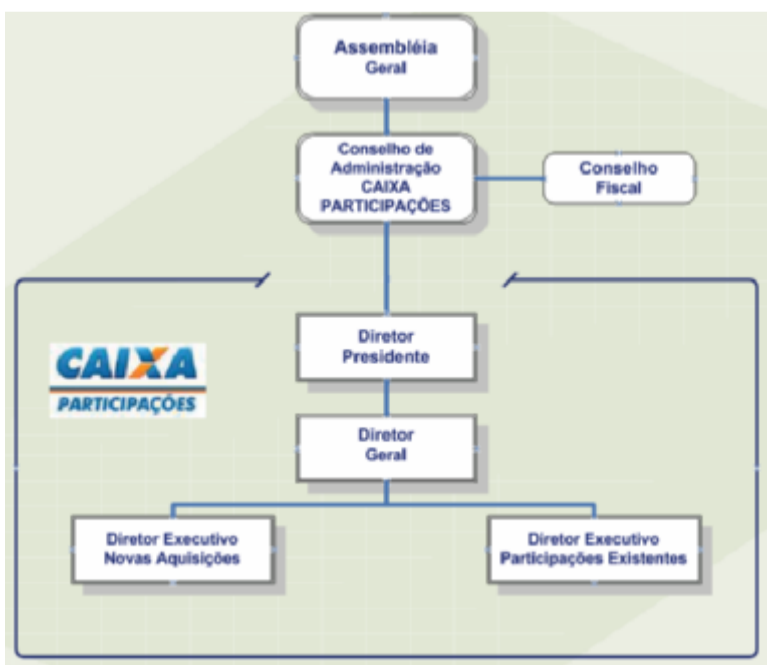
Assembléia Geral

Conselho de Administração CAIXA PARTICIPAÇÕES

Conselho Fiscal

CAIXA
PARTICIPAÇÕES

Diretor Presidente

Diretor Geral

Diretor Executivo Novas Aquisições

Diretor Executivo Participações Existentes